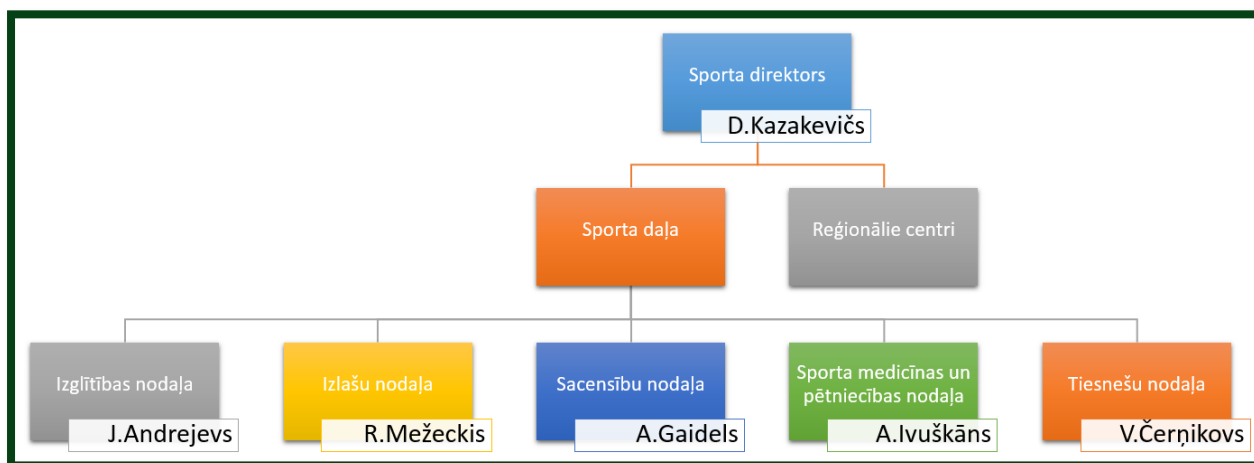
Sporta direktors
D.Kazakevičs

Sporta daļa

Reģionālie centri

Izglītības nodaļa
J.Andrejevs

Izlašu nodaļa
R.Mežeckis

Sacensību nodaļa
A.Gaidels

Sporta medicīnas un pētniecības nodaļa
A.Ivuškāns

Tiesnešu nodaļa
V.Čerņikovs